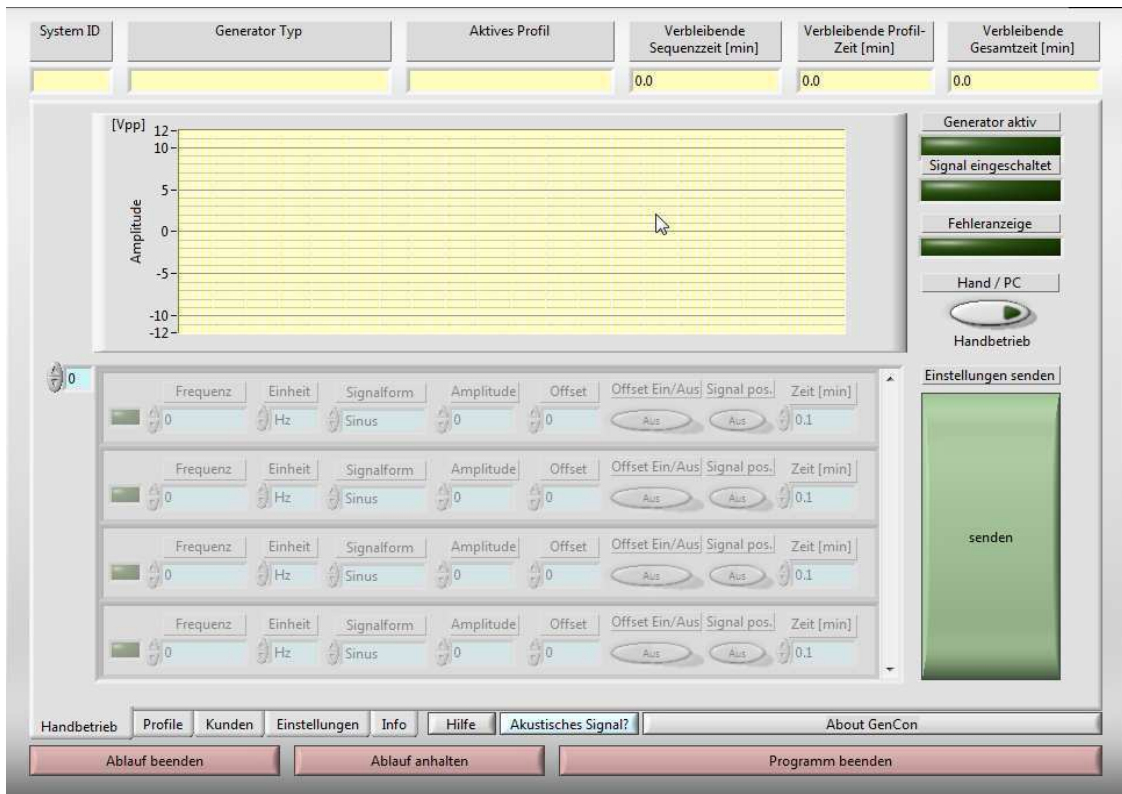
System ID | Generator Typ | Aktives Profil | Verbleibende Sequenzzeit [min] | Verbleibende Profil-Zeit [min] | Verbleibende Gesamtzeit [min]

0.0 0.0 0.0

[Vpp] 12 10 5 0 -5 -10 -12

Amplitude

Generator aktiv

Signal eingeschaltet

Fehleranzeige

Hand / PC

Handbetrieb

0

Frequenz Einheit Signalform Amplitude Offset Offset Ein/Aus Signal pos. Zeit [min]
0 Hz Sinus 0 0 Aus Aus 0.1

Frequenz Einheit Signalform Amplitude Offset Offset Ein/Aus Signal pos. Zeit [min]
0 Hz Sinus 0 0 Aus Aus 0.1

Frequenz Einheit Signalform Amplitude Offset Offset Ein/Aus Signal pos. Zeit [min]
0 Hz Sinus 0 0 Aus Aus 0.1

Frequenz Einheit Signalform Amplitude Offset Offset Ein/Aus Signal pos. Zeit [min]
0 Hz Sinus 0 0 Aus Aus 0.1

Einstellungen senden

senden

Handbetrieb Profile Kunden Einstellungen Info Hilfe Akustisches Signal? About GenCon

Ablauf beenden Ablauf anhalten Programm beenden